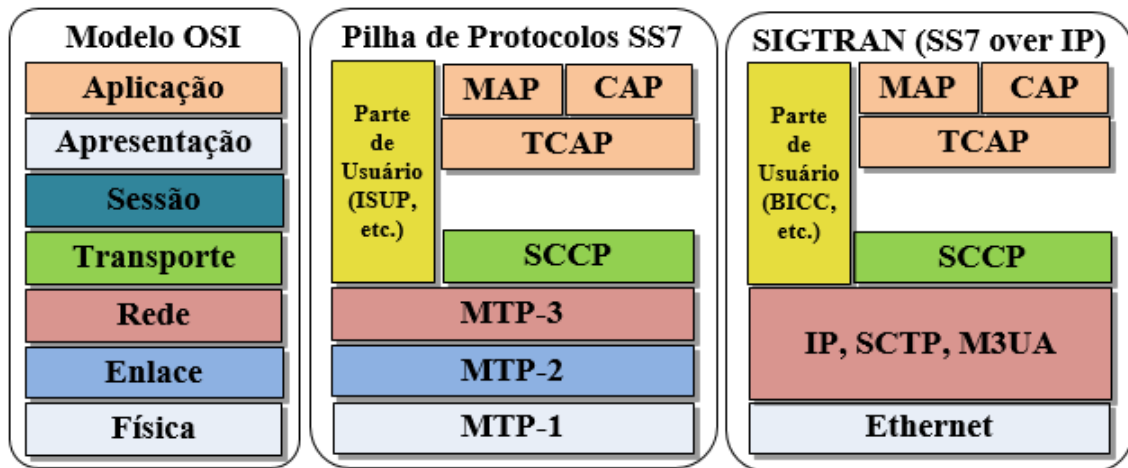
Modelo OSI

Aplicação

Apresentação

Sessão

Transporte

Rede

Enlace

Física

Pilha de Protocolos SS7

Parte de Usuário (ISUP, etc.)

MAP

CAP

TCAP

SCCP

MTP-3

MTP-2

MTP-1

SIGTRAN (SS7 over IP)

Parte de Usuário (BICC, etc.)

MAP

CAP

TCAP

SCCP

IP, SCTP, M3UA

Ethernet